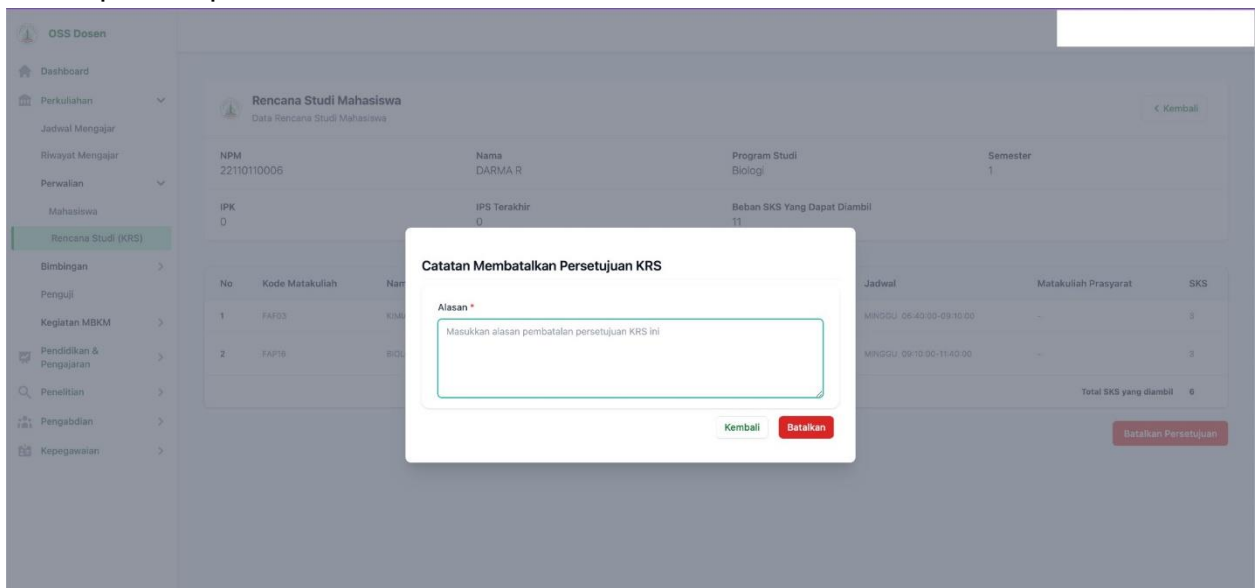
OSS Dosen

Dashboard
Perkuliahan
Jadwal Mengajar
Riwayat Mengajar
Perwalian
Mahasiswa
Rencana Studi (KRS)
Bimbingan
Penguji
Kegiatan MBKM
Pendidikan & Pengajaran
Penelitian
Pengabdian
Kepegawaian

Rencana Studi Mahasiswa
Data Rencana Studi Mahasiswa

< Kembali

NPM
22110110006

Nama
DARMA R

Program Studi
Biologi

Semester
1

IPK
0

IPS Terakhir
0

Beban SKS Yang Dapat Diambil
11

| No | Kode Matakuliah | Nam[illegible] | Jadwal | Matakuliah Prasyarat | SKS |
|---|---|---|---|---|---|
| 1 | FAF03 | KIM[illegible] | MINGGU, 08:40:00-09:10:00 | - | 3 |
| 2 | FAF16 | BIO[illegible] | MINGGU, 09:10:00-11:40:00 | - | 3 |

Total SKS yang diambil 6

Batalkan Persetujuan

Catatan Membatalkan Persetujuan KRS

Alasan *

Masukkan alasan pembatalan persetujuan KRS ini

Kembali
Batalkan